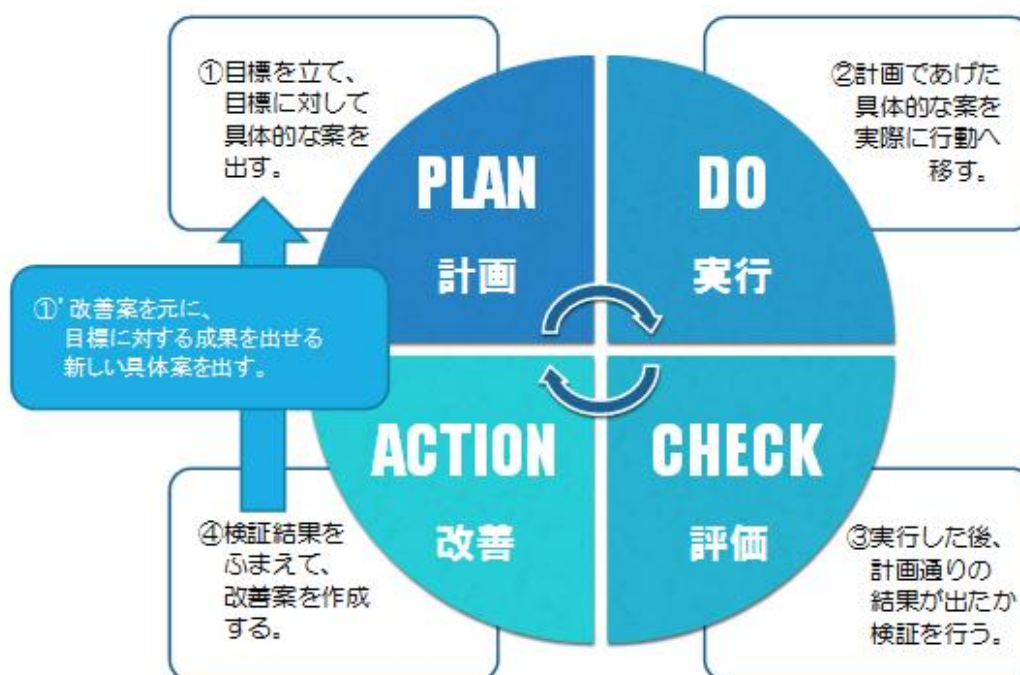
①目標を立て、目標に対して具体的な案を出す。

②計画であげた具体的な案を実際に行動へ移す。

PLAN
計画

DO
実行

①' 改善案を元に、目標に対する成果を出せる新しい具体案を出す。

ACTION
改善

CHECK
評価

④検証結果をふまえて、改善案を作成する。

③実行した後、計画通りの結果が出たか検証を行う。